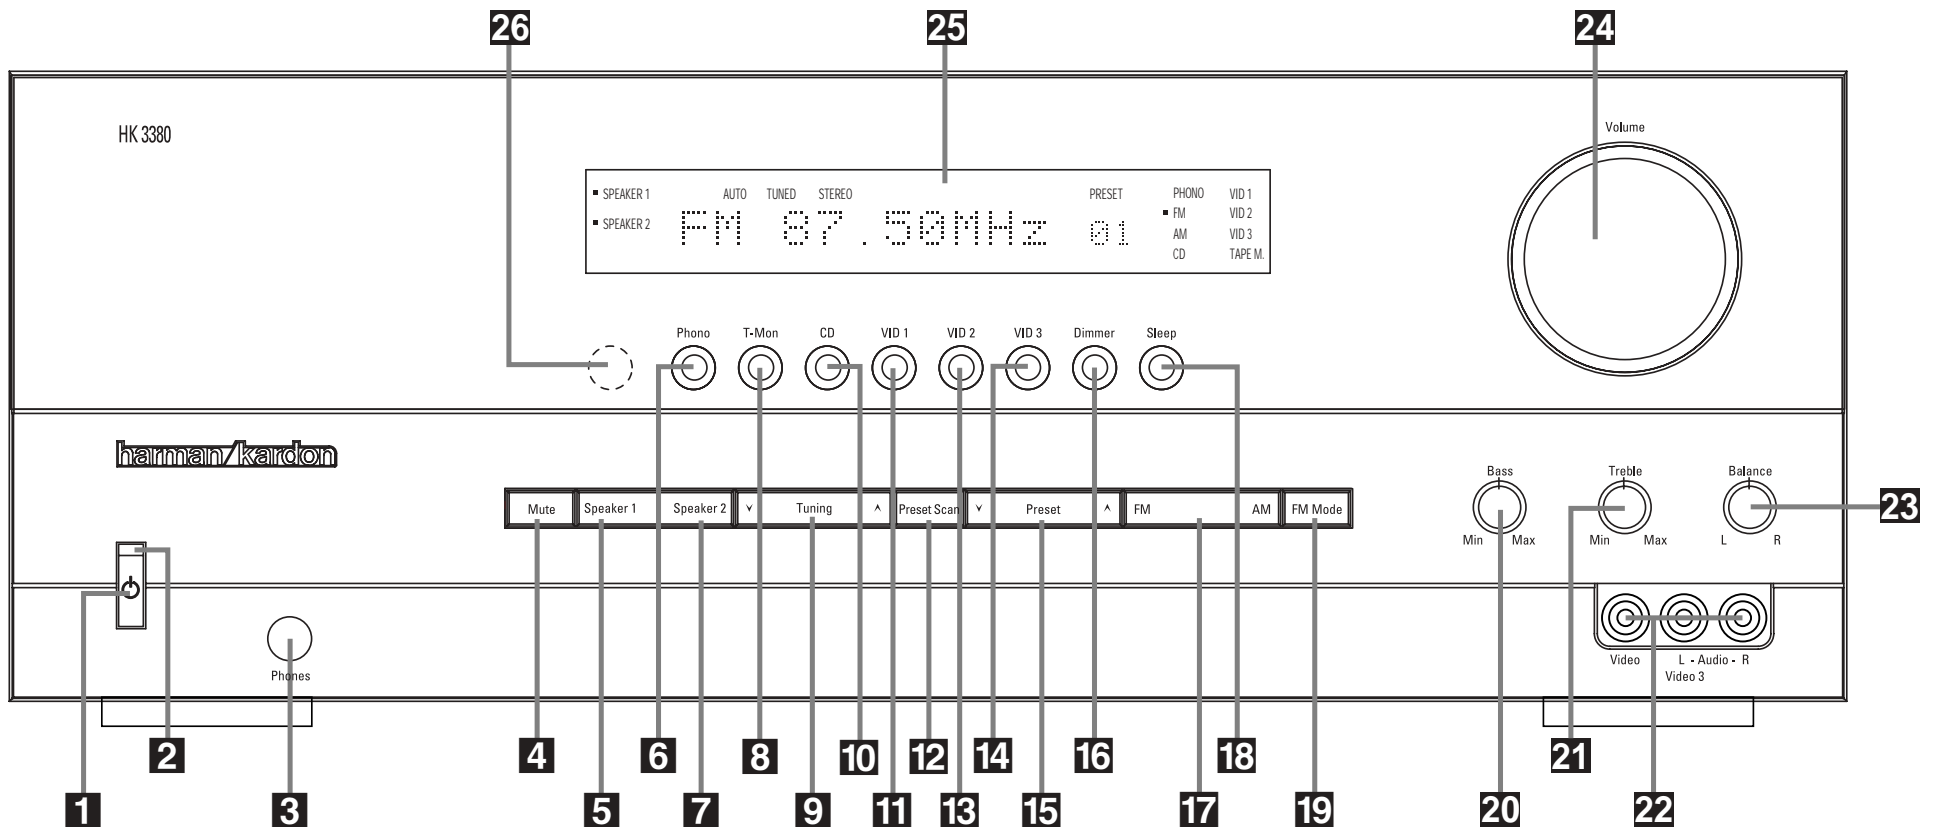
26 25 24

HK 3380

Volume

SPEAKER 1 AUTO TUNED STEREO PRESET PHONO VID 1
SPEAKER 2 FM 87.50MHz 01 FM VID 2
AM VID 3
CD TAPE M.

Phono T-Mon CD VID 1 VID 2 VID 3 Dimmer Sleep

harman/kardon

Bass Treble Balance

Mute Speaker 1 Speaker 2 ∨ Tuning ∧ Preset Scan ∨ Preset ∧ FM AM FM Mode

Min Max Min Max L R

23

Phones

Video L - Audio - R
Video 3

2 4 6 8 10 12 14 16 18 21

1 3 5 7 9 11 13 15 17 19 20 22